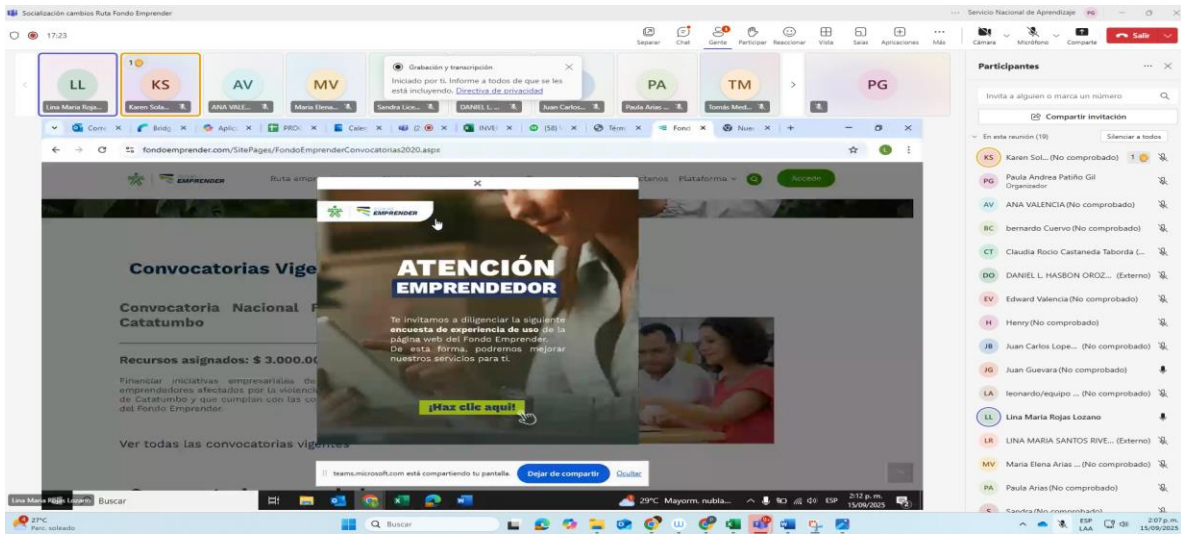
Socialización cambios Ruta Fondo Emprender

17:23

Separar Chat Gente Participar Reaccionar Vista Salas Aplicaciones Más

Cámara Micrófono Comparte Salir

Servicio Nacional de Aprendizaje PG

LL Lina Maria Rojas...
KS Karen Sola...
AV ANA VALE...
MV Maria Elena...
Sandra Lice...
DANIEL L...
Juan Carlos...
PA Paula Arias ...
TM Tomás Med...
PG

Grabación y transcripción
Iniciado por ti. Informe a todos de que se les está incluyendo. Directiva de privacidad

fondoemprender.com/SitePages/FondoEmprenderConvocatorias2020.aspx

EMPRENDER Ruta empr... Plataforma Acceder

Convocatorias Vige...

Convocatoria Nacional F... Catatumbo

Recursos asignados: $ 3.000.00...

Financiar iniciativas empresariales de... emprendedores afectados por la violencia... de Catatumbo y que cumplan con las co... del Fondo Emprender.

Ver todas las convocatorias vigentes

EMPRENDER

ATENCIÓN EMPRENDEDOR

Te invitamos a diligenciar la siguiente encuesta de experiencia de uso de la página web del Fondo Emprender. De esta forma, podremos mejorar nuestros servicios para ti.

¡Haz clic aquí!

teams.microsoft.com está compartiendo tu pantalla. Dejar de compartir Ocultar

Participantes

Invita a alguien o marca un número

Compartir invitación

En esta reunión (19) Silenciar a todos

KS Karen Sol... (No comprobado)
PG Paula Andrea Patiño Gil Organizador
AV ANA VALENCIA (No comprobado)
BC bernardo Cuervo (No comprobado)
CT Claudia Rocio Castaneda Taborda (...
DO DANIEL L. HASBON OROZ... (Externo)
EV Edward Valencia (No comprobado)
H Henry (No comprobado)
JB Juan Carlos Lope... (No comprobado)
JG Juan Guevara (No comprobado)
LA leonardo/equipo ... (No comprobado)
LL Lina Maria Rojas Lozano
LR LINA MARIA SANTOS RIVE... (Externo)
MV Maria Elena Arias ... (No comprobado)
PA Paula Arias (No comprobado)
S Sandra (No comprobado)

Lina Maria Rojas Lozano Buscar

29°C Mayorm. nubla... ESP 2:12 p. m. 15/09/2025

27°C Parc. soleado

Buscar

ESP LAA 2:07 p. m. 15/09/2025